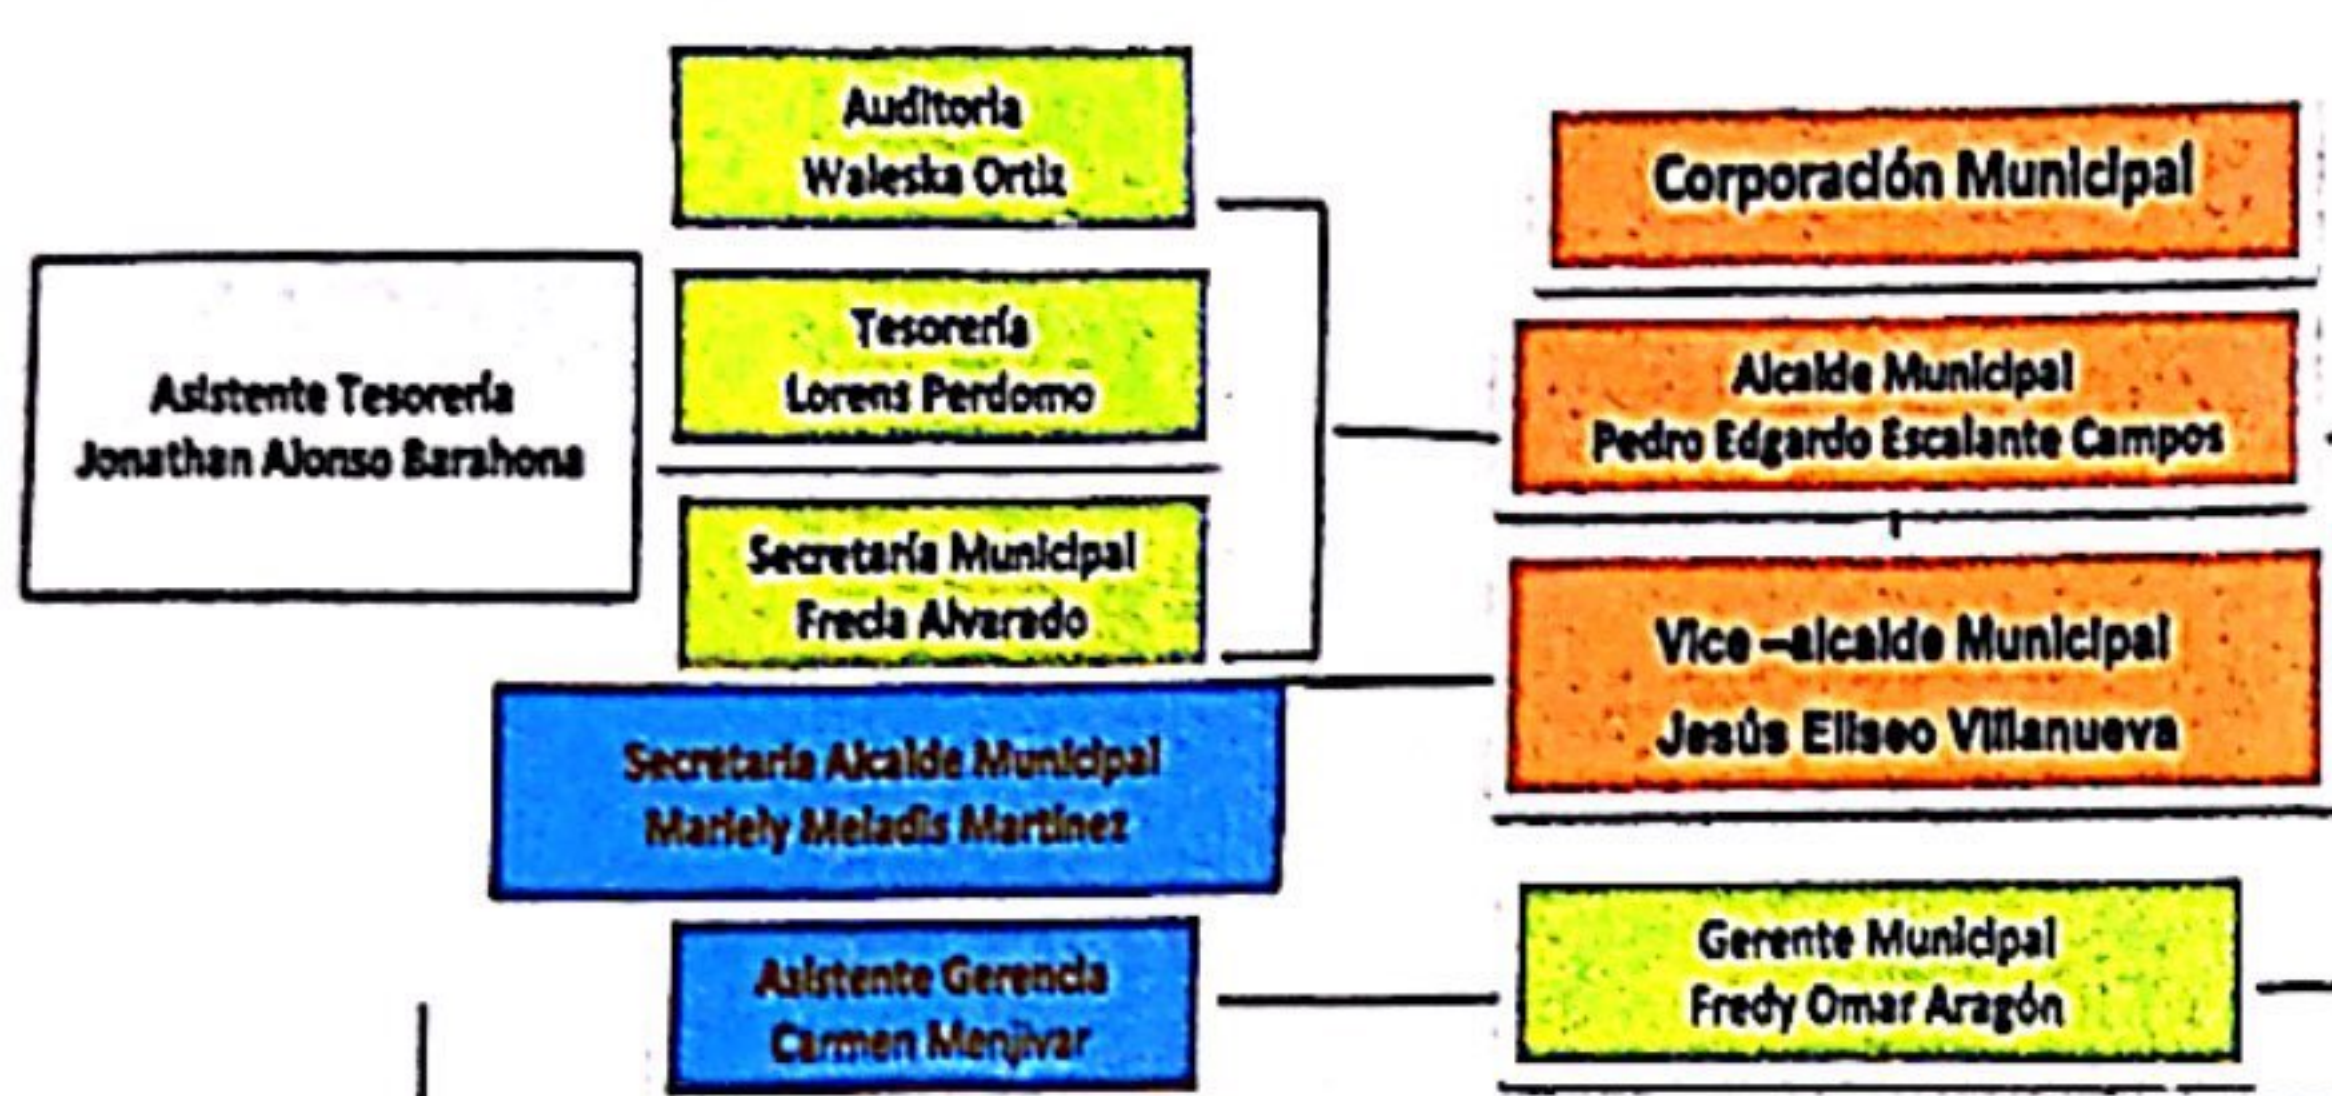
Auditoria
Waleska Ortiz

Corporación Municipal

Asistente Tesorería
Jonathan Alonso Barahona

Tesorería
Lorens Perdomo

Alcalde Municipal
Pedro Edgardo Escalante Campos

Secretaría Municipal
Freda Alvarado

Vice –alcalde Municipal
Jesús Eliseo Villanueva

Secretaria Alcalde Municipal
Mariely Meladis Martinez

Asistente Gerencia
Carmen Menjivar

Gerente Municipal
Fredy Omar Aragón